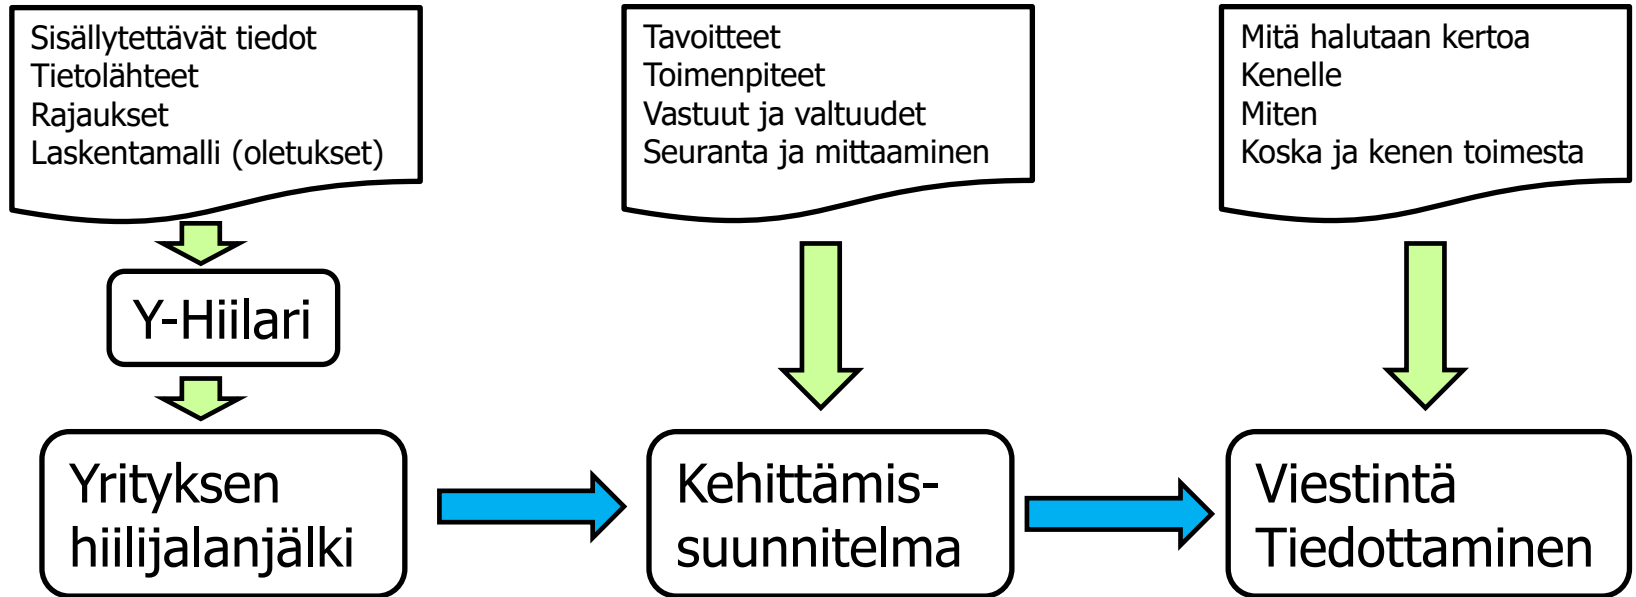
Sisällytettävät tiedot
Tietolähteet
Rajaukset
Laskentamalli (oletukset)

Y-Hiilari

Yrityksen hiilijalanjälki

Tavoitteet
Toimenpiteet
Vastuut ja valtuudet
Seuranta ja mittaaminen

Kehittämis-suunnitelma

Mitä halutaan kertoa
Kenelle
Miten
Koska ja kenen toimesta

Viestintä
Tiedottaminen